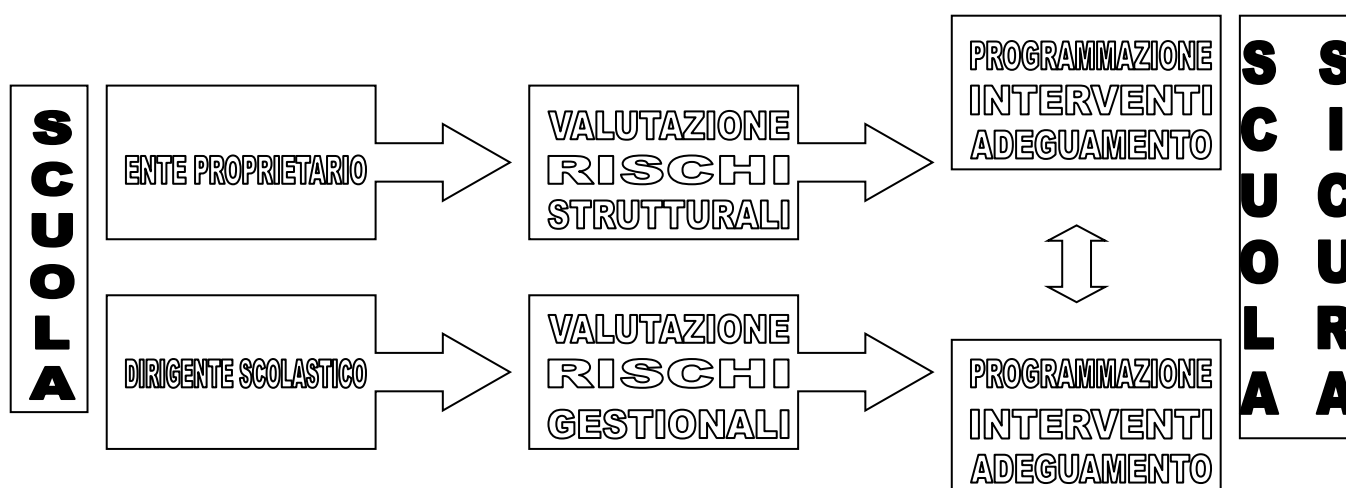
SCUOLA

ENTE PROPRIETARIO

VALUTAZIONE RISCHI STRUTTURALI

PROGRAMMAZIONE INTERVENTI ADEGUAMENTO

DIRIGENTE SCOLASTICO

VALUTAZIONE RISCHI GESTIONALI

PROGRAMMAZIONE INTERVENTI ADEGUAMENTO

SCUOLA SICURA